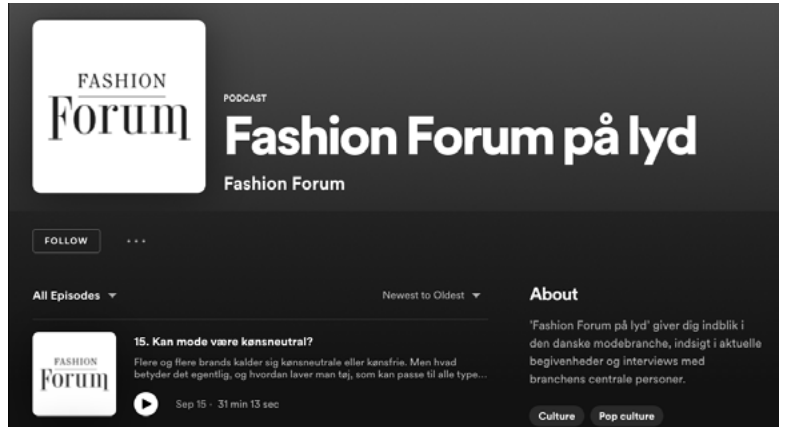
FASHION
Forum

PODCAST
Fashion Forum på lyd
Fashion Forum

FOLLOW

All Episodes

Newest to Oldest

FASHION
Forum

15. Kan mode være kønsneutral?
Flere og flere brands kalder sig kønsneutrale eller kønsfrie. Men hvad betyder det egentlig, og hvordan laver man tøj, som kan passe til alle type...

Sep 15 · 31 min 13 sec

About
'Fashion Forum på lyd' giver dig indblik i den danske modebranche, indsigt i aktuelle begivenheder og interviews med branchens centrale personer.

Culture
Pop culture